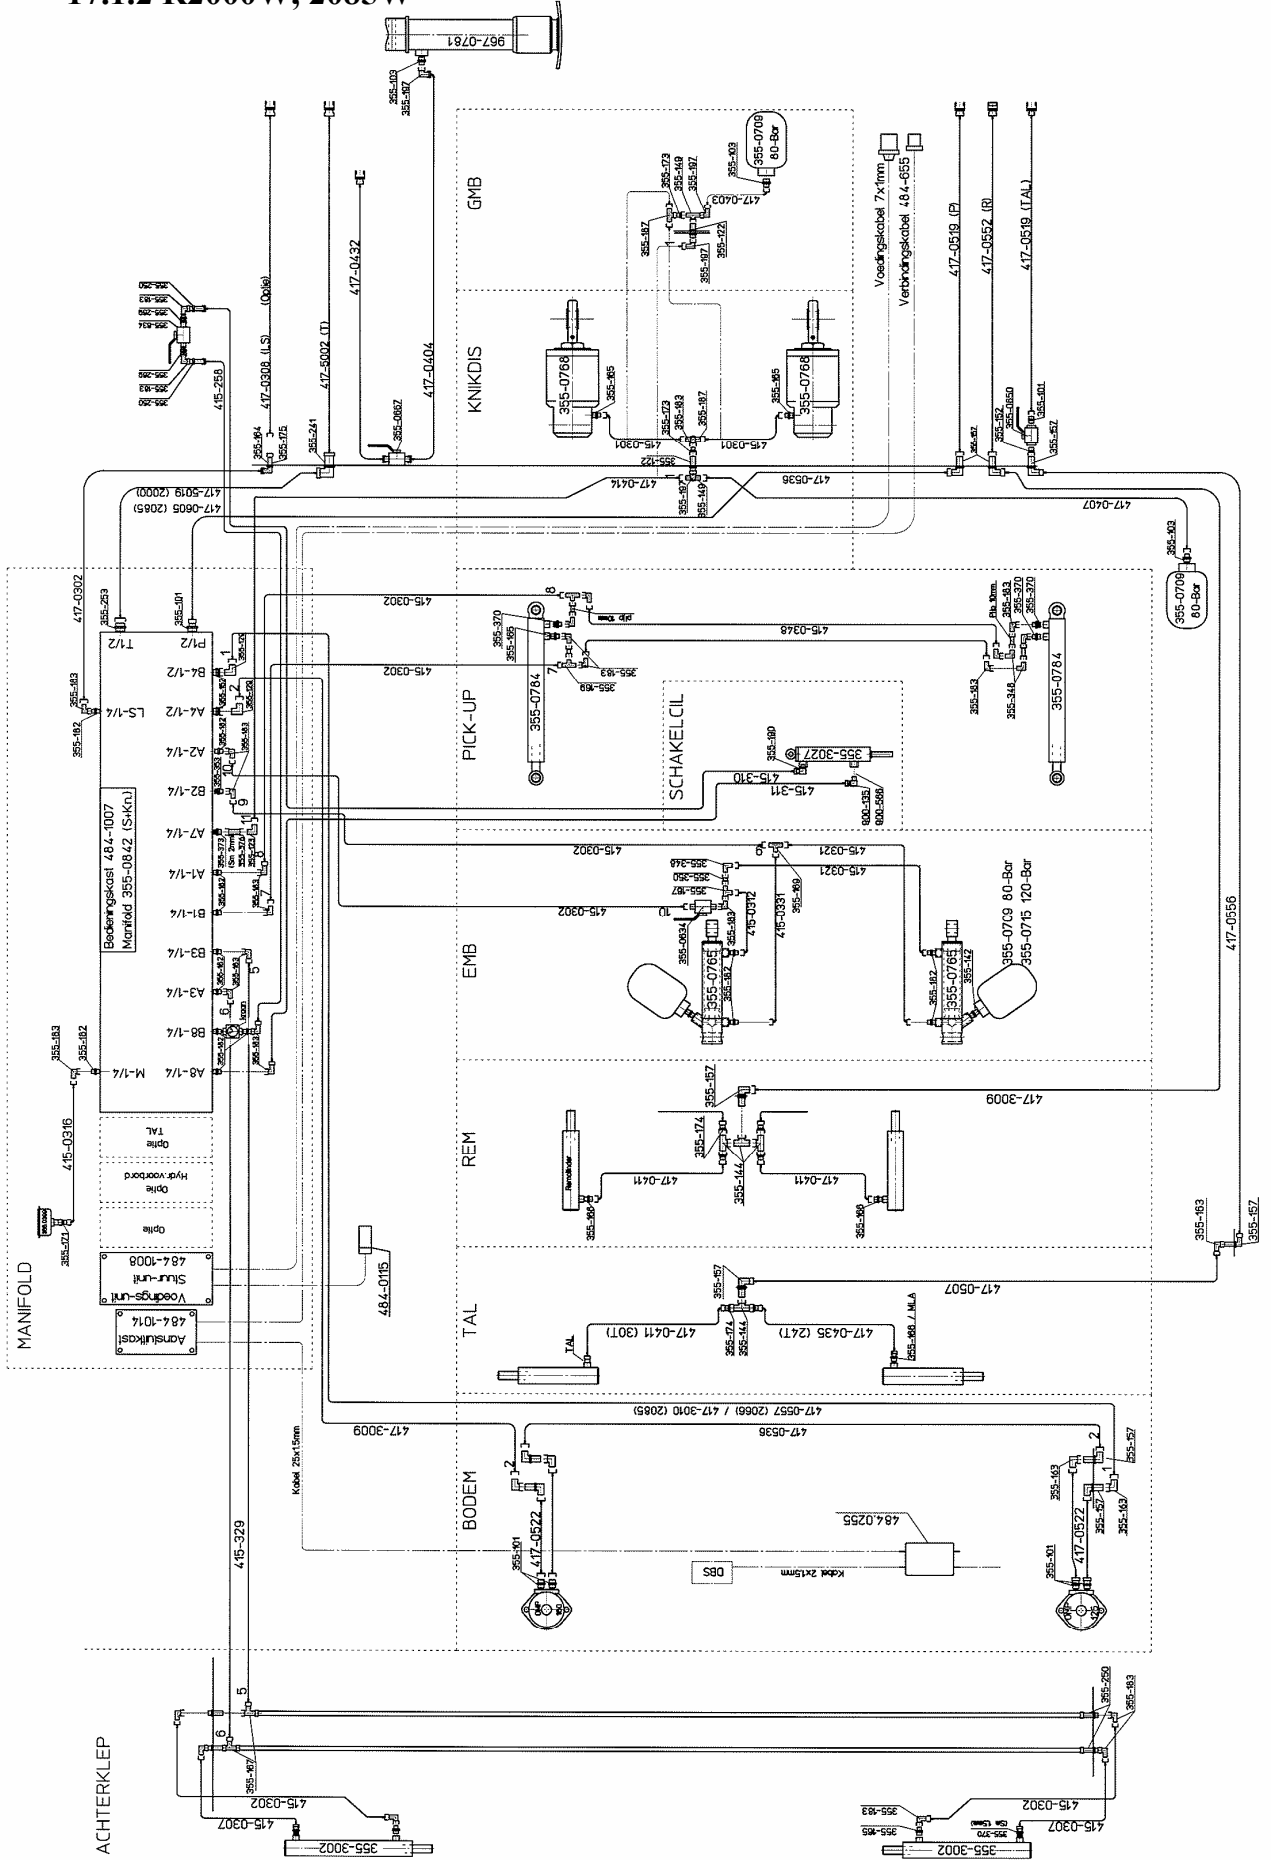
17.1.2 R2000W, 2085W

967-0781
355-103
355-107

GMB
355-0709
80-Bar
355-103
355-173
355-149
355-107
417-0403
355-187
355-122
355-197

KNIKDIS
355-0768
355-165
355-173
355-183
355-187
355-0768
355-165
415-0301
415-0301
355-122
355-197
355-149
417-0414
417-0536

Voedingskabel 7x1mm
Verbindingskabel 484-655
417-0519 (P)
417-0552 (R)
417-0519 (TAL)
355-187
355-162
355-0850
355-101
355-157
417-0407
355-103
355-0709
80-Bar

355-250
355-163
355-250
355-834
355-250
355-163
355-250
415-258
417-0308 (LS)
(Optie)
417-5002 (T)
417-0432
417-0404
355-164
355-175
355-241
355-0667
417-5019 (2000)
417-0605 (2085)

417-0302
355-253
355-101
T1/2
P1/2
355-163
355-162
LS-1/4
B4-1/2
A4-1/2
A2-1/4
B2-1/4
A7-1/4
A1-1/4
B1-1/4
B3-1/4
A3-1/4
B8-1/4
A8-1/4
M-1/4
Bedieningskast 484-1007
Manifold 355-0842 (S+Kn)
355-163
355-162
415-0316
355-171
Optie
TAL
Optie
Hydr.voorbord
Optie
Voedings-unit
Stuur-unit
484-1008
Aansluitkast
484-1014
484-0115
MANIFOLD

PICK-UP
415-0302
8
415-0348
355-370
355-165
355-163
355-169
7
355-0784
Rib 10mm
355-163
355-370
355-370
355-163
355-348
355-0784
415-0302

SCHAKELCIL
355-180
355-3027
415-310
415-311
900-135
900-566

EMB
415-0302
355-348
355-350
355-167
415-0321
415-0321
9
10
415-0302
355-0634
355-183
415-0312
415-0331
355-169
355-0765
355-162
355-0765
355-162
355-142
355-0709 80-Bar
355-0715 120-Bar
417-0556

REM
355-157
417-3009
355-174
355-144
417-0411
417-0411
355-166
355-166

TAL
355-157
417-0507
355-174
355-144
417-0411 (30T)
417-0435 (24T)
355-168 / MLA
355-163
355-157

BODEM
417-0557 (2066) / 417-3010 (2085)
417-3009
417-0536
2
2
355-157
355-163
355-157
355-163
Kabel 25x15mm
484.0255
355-101
417-0522
355-101
417-0522
DBS
Kabel 2x1.5mm
415-329

ACHTERKLEP
5
6
355-167
355-250
355-163
415-0302
415-0307
355-3002
355-163
355-165
415-0302
415-0307
355-3002